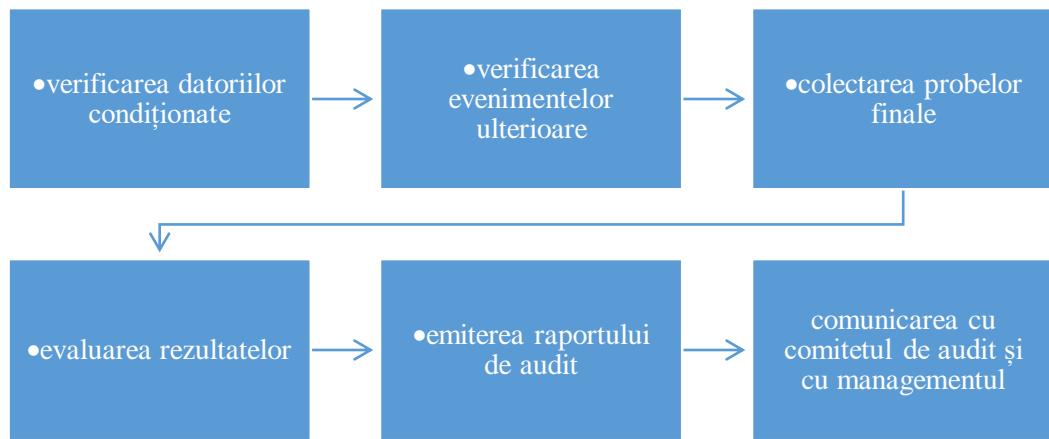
•verificarea datoriilor condiționate

•verificarea evenimentelor ulterioare

•colectarea probelor finale

•evaluarea rezultatelor

•emiterea raportului de audit

comunicarea cu comitetul de audit și cu managementul